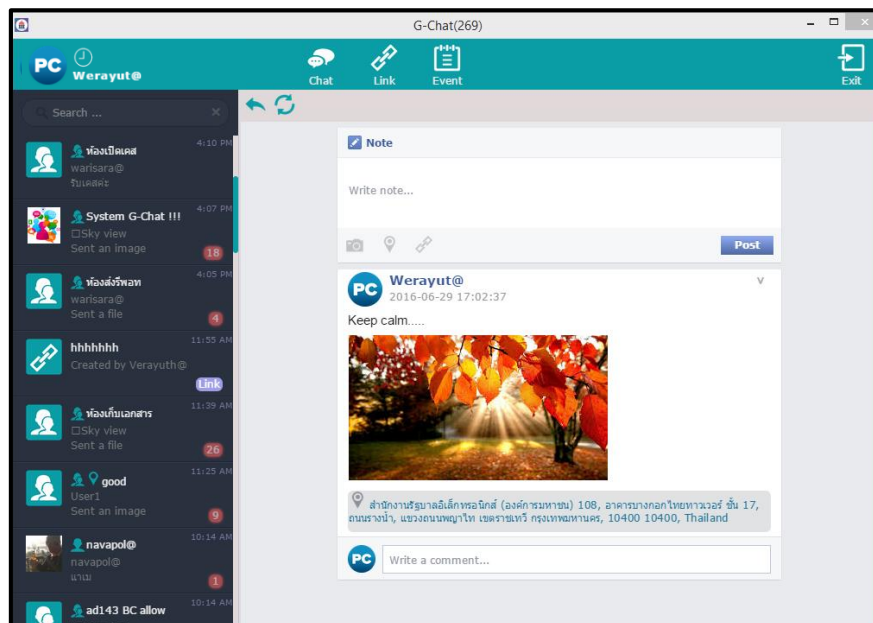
G-Chat(269)

PC Werayut@

Chat Link Event Exit

Search ...

ห้องเปิดเคส
warisara@
รับเคสคะ
4:10 PM

System G-Chat !!!
□Sky view
Sent an image
4:07 PM
18

ห้องส่งรีพอท
warisara@
Sent a file
4:05 PM
4

hhhhhhh
Created by Verayuth@
11:55 AM
Link

ห้องเก็บเอกสาร
□Sky view
Sent a file
11:39 AM
26

good
User1
Sent an image
11:25 AM
9

navapol@
navapol@
แามม
10:14 AM
1

ad143 BC allow
10:14 AM

Note

Write note...

Post

Werayut@
2016-06-29 17:02:37

Keep calm.....

สำนักงานรัฐบาลอิเล็กทรอนิกส์ (องค์การมหาชน) 108, อาคารบางกอกไทยทาวเวอร์ ชั้น 17, ถนนรางน้ำ, แขวงถนนพญาไท เขตราชเทวี กรุงเทพมหานคร, 10400 10400, Thailand

Write a comment...